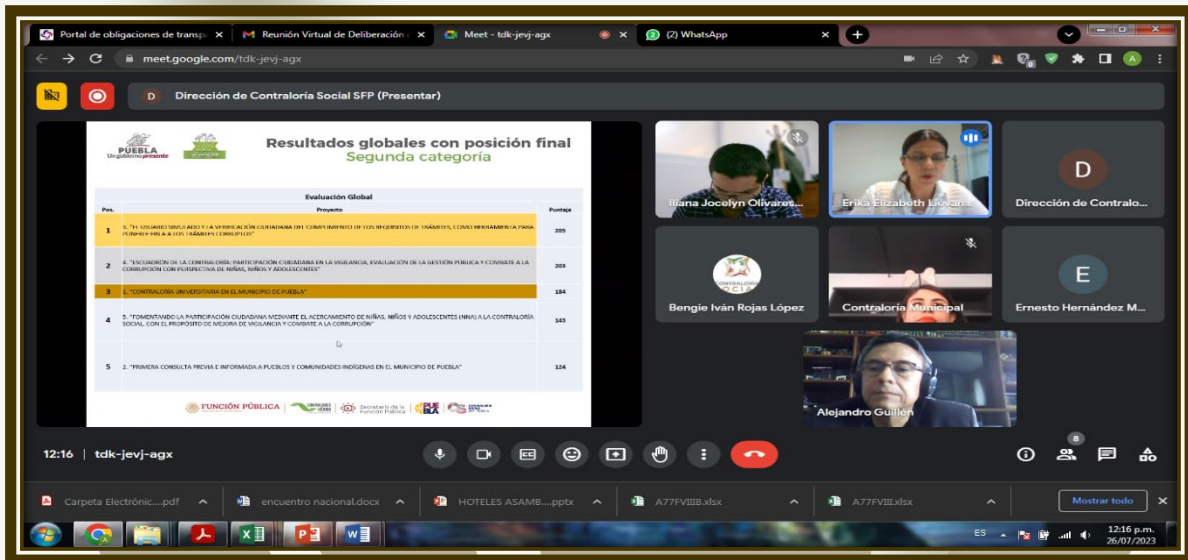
Portal de obligaciones de transp ×
Reunión Virtual de Deliberación ×
Meet - tdk-jevj-agx ×
(2) WhatsApp ×

meet.google.com/tdk-jevj-agx

D Dirección de Contraloría Social SFP (Presentar)

PUEBLA Un gobierno presente

Resultados globales con posición final
Segunda categoría

Evaluación Global

| Pos. | Proyecto | Puntaje |
|---|---|---|
| 1 | 3. "EL USUARIO SIMULADO Y LA VERIFICACIÓN CIUDADANA DEL CUMPLIMIENTO DE LOS REQUISITOS DE TRÁMITES, COMO HERRAMIENTA PARA PONER FIN A LOS TRÁMITES CORRUPTOS" | 205 |
| 2 | 4. "ESCUADRÓN DE LA CONTRALORÍA: PARTICIPACIÓN CIUDADANA EN LA VIGILANCIA, EVALUACIÓN DE LA GESTIÓN PÚBLICA Y COMBATE A LA CORRUPCIÓN CON PERSPECTIVA DE NIÑAS, NIÑOS Y ADOLESCENTES" | 203 |
| 3 | 5. "CONTRALORÍA UNIVERSITARIA EN EL MUNICIPIO DE PUEBLA" | 184 |
| 4 | 1. "FOMENTANDO LA PARTICIPACIÓN CIUDADANA MEDIANTE EL ACERCAMIENTO DE NIÑAS, NIÑOS Y ADOLESCENTES (NNA) A LA CONTRALORÍA SOCIAL, CON EL PROPÓSITO DE MEJORA DE VIGILANCIA Y COMBATE A LA CORRUPCIÓN" | 143 |
| 5 | 2. "PRIMERA CONSULTA PREVIA E INFORMADA A PUEBLOS Y COMUNIDADES INDÍGENAS EN EL MUNICIPIO DE PUEBLA" | 124 |

FUNCIÓN PÚBLICA | Secretaría de la Función Pública

Iliana Jocelyn Olivares...
Erika Elizabeth Llevana...
D
Dirección de Contralo...
CONTRALORÍA SOCIAL
Bengie Iván Rojas López
Contraloría Municipal
E
Ernesto Hernández M...
Alejandro Guillén

12:16 | tdk-jevj-agx
8

Carpeta Electrónic....pdf
encuentro nacional.docx
HOTELES ASAMB....pptx
A77FVIIIB.xlsx
A77FVIII.xlsx
Mostrar todo

ES
12:16 p.m.
26/07/2023